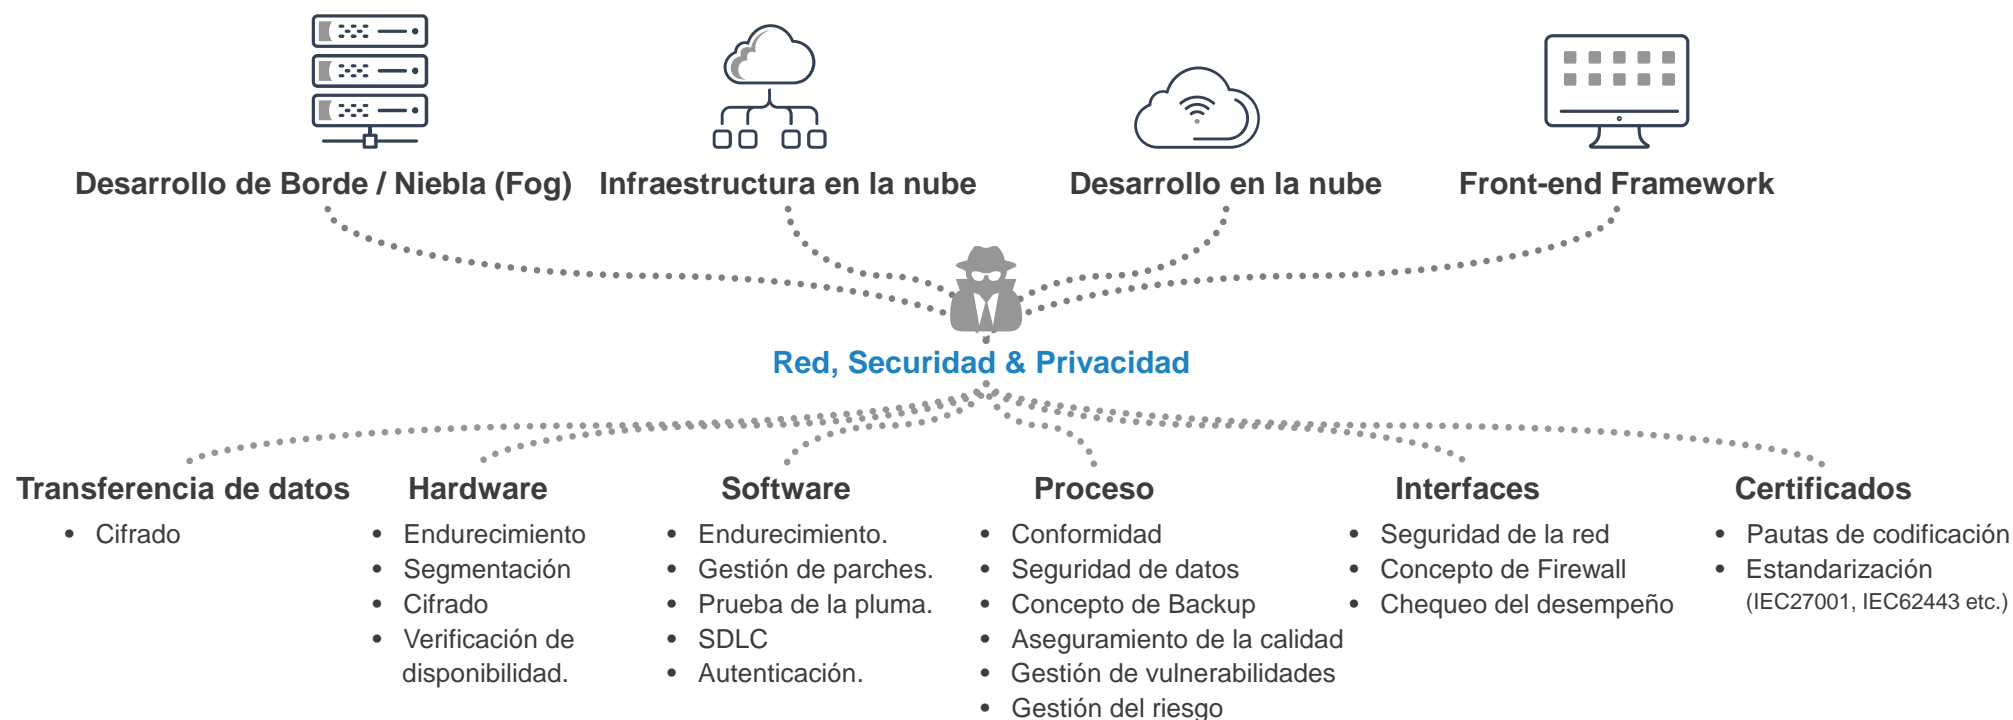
Desarrollo de Borde / Niebla (Fog)

Infraestructura en la nube

Desarrollo en la nube

Front-end Framework

Red, Securidad & Privacidad

Transferencia de datos
- Cifrado

Hardware
- Endurecimiento
- Segmentación
- Cifrado
- Verificación de disponibilidad.

Software
- Endurecimiento.
- Gestión de parches.
- Prueba de la pluma.
- SDLC
- Autenticación.

Proceso
- Conformidad
- Seguridad de datos
- Concepto de Backup
- Aseguramiento de la calidad
- Gestión de vulnerabilidades
- Gestión del riesgo

Interfaces
- Seguridad de la red
- Concepto de Firewall
- Chequeo del desempeño

Certificados
- Pautas de codificación
- Estandarización (IEC27001, IEC62443 etc.)